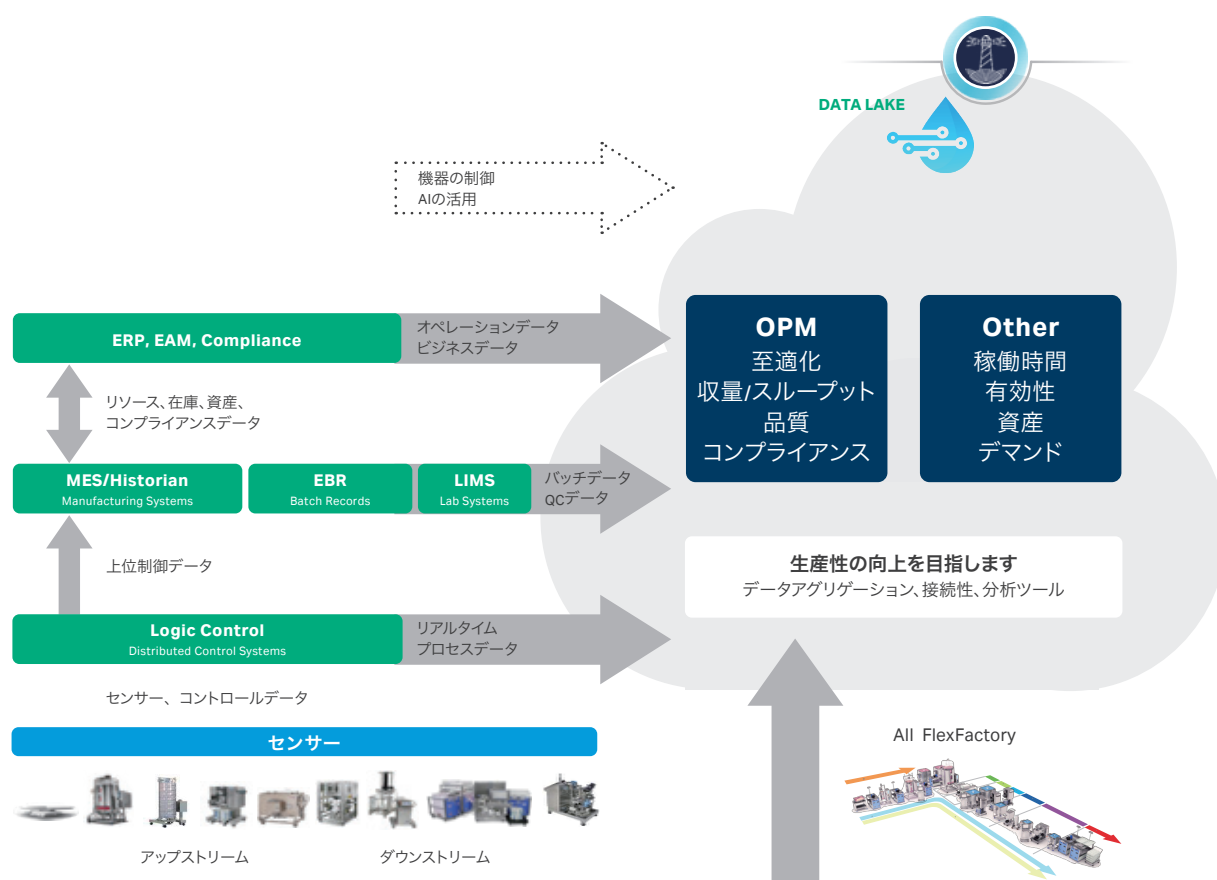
DATA LAKE

機器の制御
AIの活用

ERP, EAM, Compliance

オペレーションデータ
ビジネスデータ

リソース、在庫、資産、
コンプライアンスデータ

MES/Historian
Manufacturing Systems

EBR
Batch Records

LIMS
Lab Systems

バッチデータ
QCデータ

上位制御データ

Logic Control
Distributed Control Systems

リアルタイム
プロセスデータ

センサー、コントロールデータ

センサー

アップストリーム

ダウンストリーム

OPM
至適化
収量/スループット
品質
コンプライアンス

Other
稼働時間
有効性
資産
デマンド

生産性の向上を目指します
データアグリゲーション、接続性、分析ツール

All FlexFactory